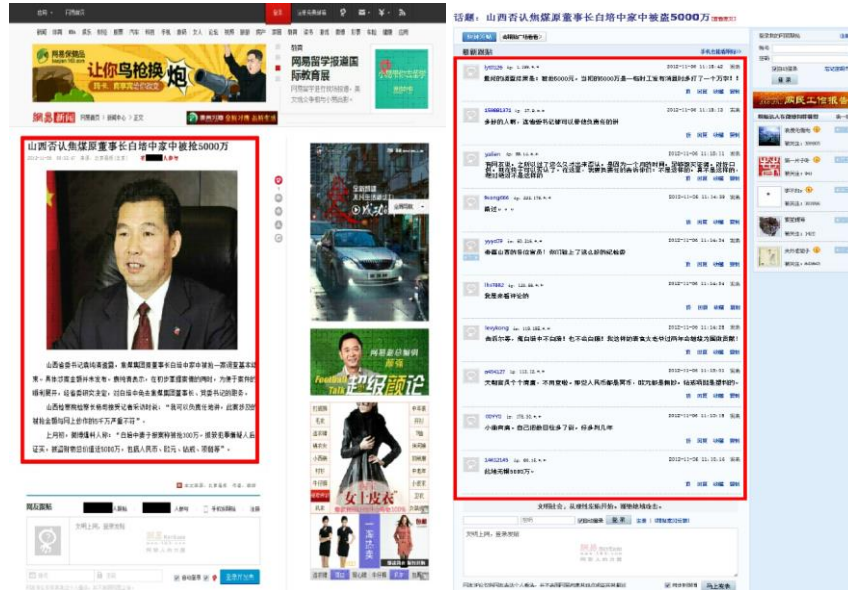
网易新闻

山西否认焦煤原董事长白培中家中被抢5000万

网易留学报道国际教育展

让你乌枪换炮

话题：山西否认焦煤原董事长白培中家中被盗5000万

最新跟贴

多好的人啊，连偷被书记都可以要这么吗

我没看到这一条新闻 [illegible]

看这里了

来看看吧

小偷再贵，你们也别忘了这么多

我是来看评论的

会长办事，难白培中不白辞！也不会白搭！

文明真的个是有这么多

小偷再贵，你们也别忘了，这么多钱

此地无银5000万。

网易新闻

女士皮衣

文明上网，登录发帖

马上发表